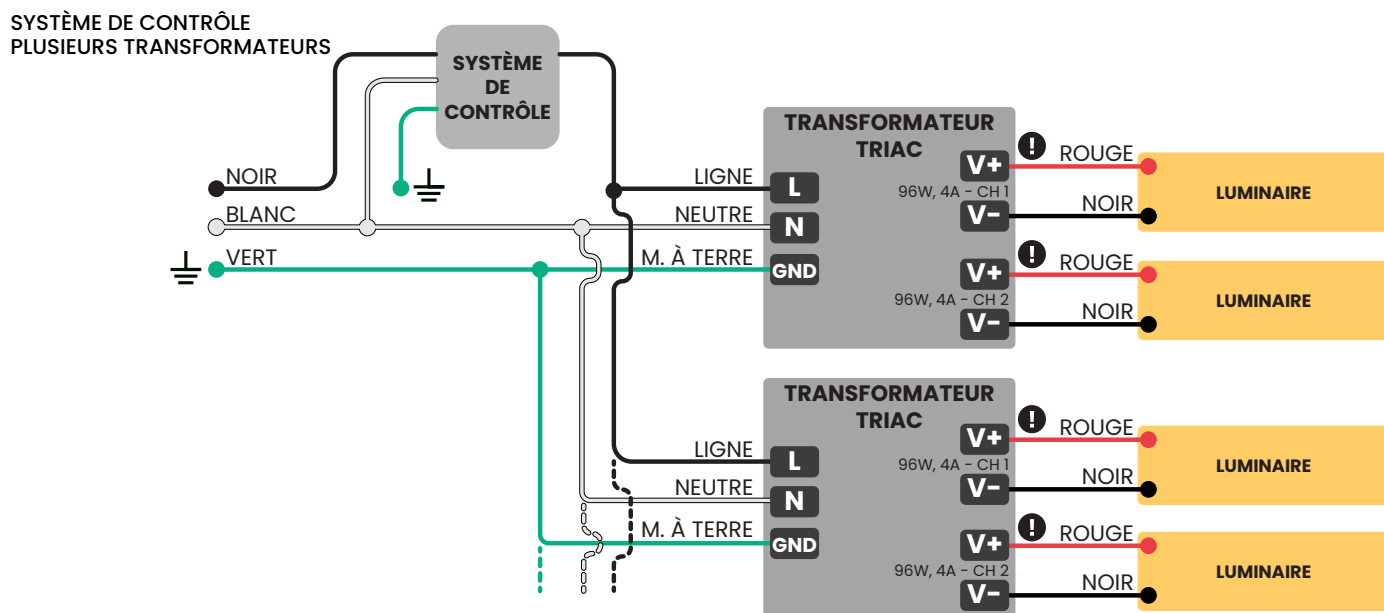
SYSTÈME DE CONTRÔLE
PLUSIEURS TRANSFORMATEURS

SYSTÈME
DE
CONTRÔLE

NOIR
BLANC
VERT

LIGNE
NEUTRE
M. À TERRE

TRANSFORMATEUR
TRIAC

L
N
GND

V+
V−
96W, 4A - CH 1
V+
V−
96W, 4A - CH 2

ROUGE
NOIR
LUMINAIRE
ROUGE
NOIR
LUMINAIRE

LIGNE
NEUTRE
M. À TERRE

TRANSFORMATEUR
TRIAC

L
N
GND

V+
V−
96W, 4A - CH 1
V+
V−
96W, 4A - CH 2

ROUGE
NOIR
LUMINAIRE
ROUGE
NOIR
LUMINAIRE